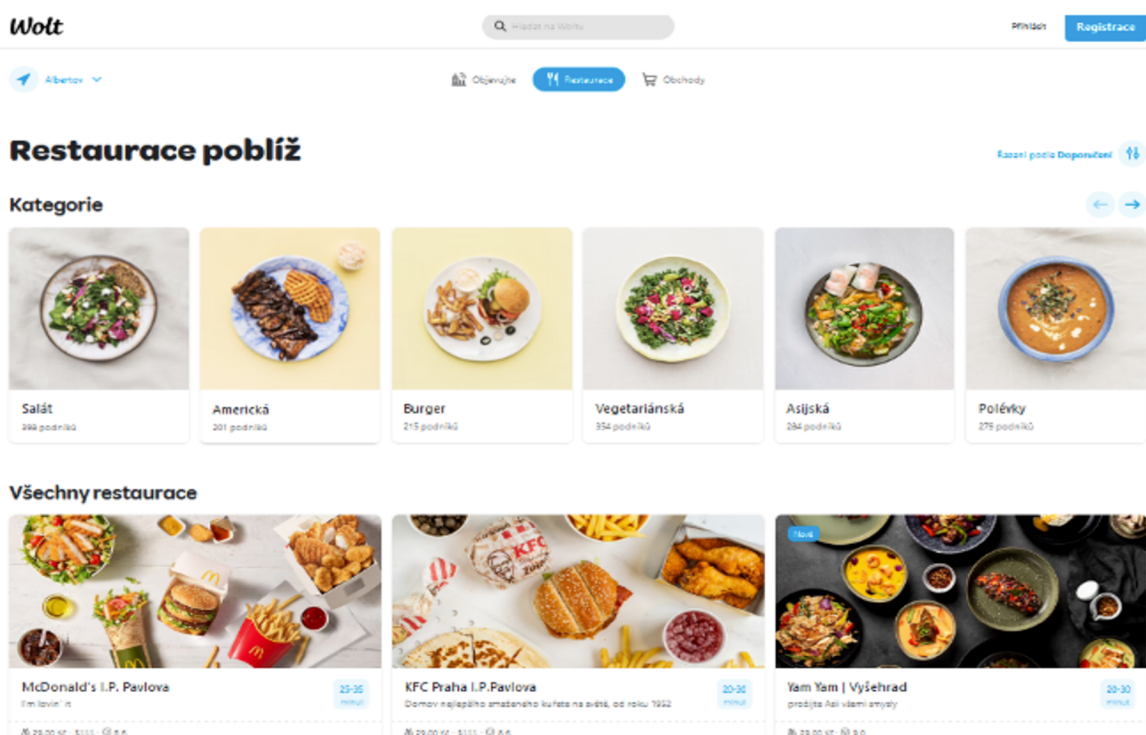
Wolt

Hledat na Woltu

Přihlásit

Registrace

Albertov

Objevujte

Restaurace

Obchody

Restaurace poblíž

Řazení podle Doporučení

Kategorie

Salát
398 podniků

Americká
201 podniků

Burger
215 podniků

Vegetariánská
354 podniků

Asijská
284 podniků

Polévky
279 podniků

Všechny restaurace

McDonald's I.P. Pavlova
I'm lovin' it
25-35 minut

KFC Praha I.P.Pavlova
Domov nejlepšího smaženého kuřete na světě, od roku 1952
20-30 minut

Nové

Yam Yam | Vyšehrad
prožijte Asii všemi smysly
20-30 minut